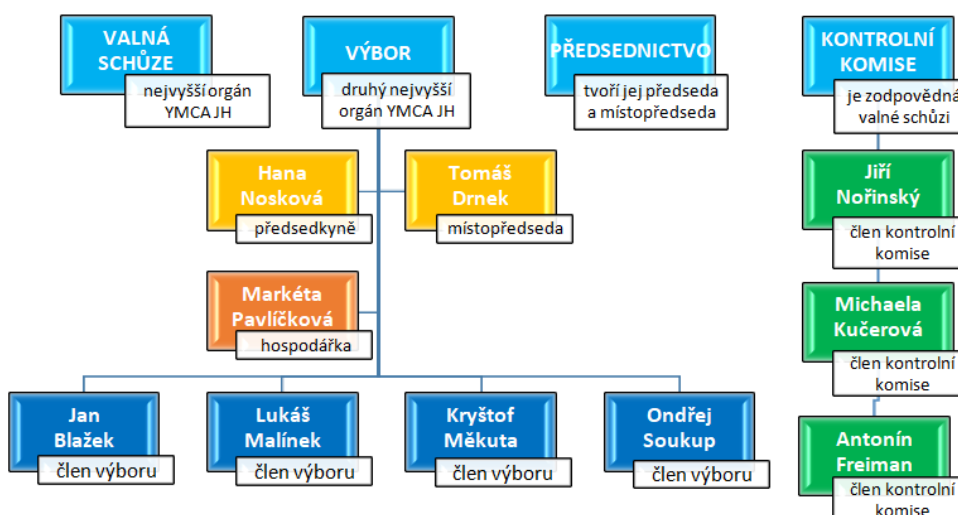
VALNÁ SCHŮZE
nejvyšší orgán YMCA JH

VÝBOR
druhý nejvyšší orgán YMCA JH

PŘEDSEDNICTVO
tvoří jej předseda a místopředseda

KONTROLNÍ KOMISE
je zodpovědná valné schůzi

Hana Nosková
předsedkyně

Tomáš Drnek
místopředseda

Markéta Pavlíčková
hospodářka

Jan Blažek
člen výboru

Lukáš Malínek
člen výboru

Kryštof Měkuta
člen výboru

Ondřej Soukup
člen výboru

Jiří Nořinský
člen kontrolní komise

Michaela Kučerová
člen kontrolní komise

Antonín Freiman
člen kontrolní komise